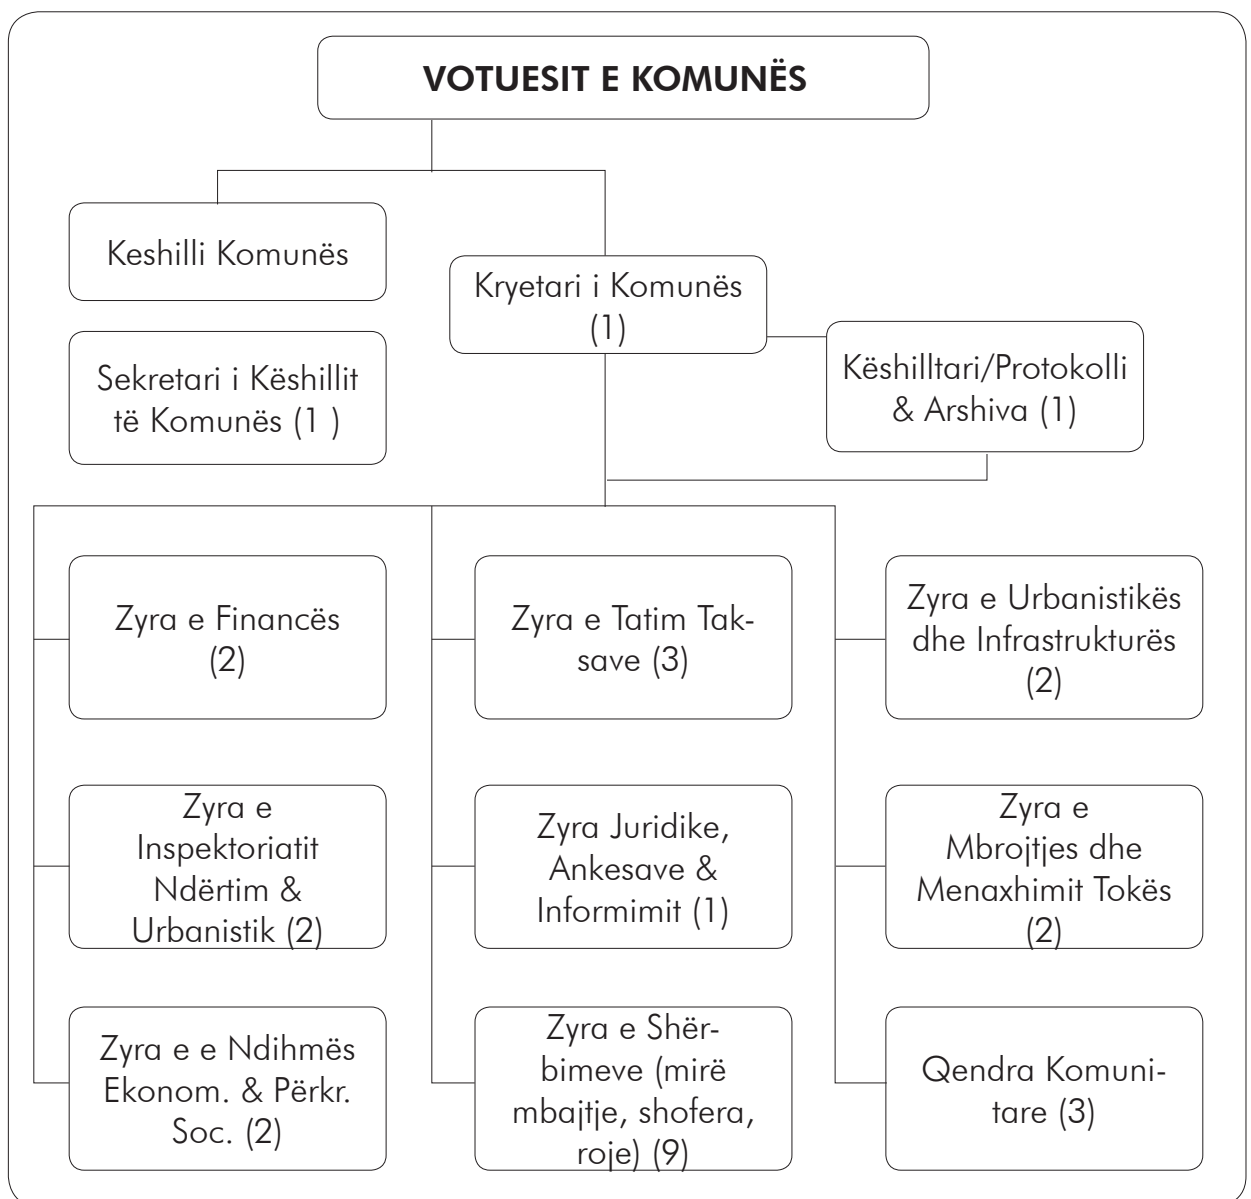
VOTUESIT E KOMUNËS

Keshilli Komunës

Sekretari i Këshillit të Komunës (1 )

Kryetari i Komunës (1)

Këshilltari/Protokolli & Arshiva (1)

Zyra e Financës (2)

Zyra e Inspektoriatit Ndërtim & Urbanistik (2)

Zyra e e Ndihmës Ekonom. & Përkr. Soc. (2)

Zyra e Tatim Taksave (3)

Zyra Juridike, Ankesave & Informimit (1)

Zyra e Shërbimeve (mirë mbajtje, shofera, roje) (9)

Zyra e Urbanistikës dhe Infrastrukturës (2)

Zyra e Mbrojtjes dhe Menaxhimit Tokës (2)

Qendra Komunitare (3)